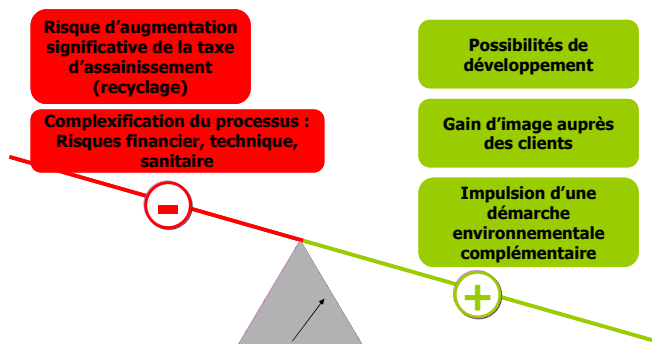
Risque d'augmentation significative de la taxe d'assainissement (recyclage)

Complexification du processus : Risques financier, technique, sanitaire

-

Possibilités de développement

Gain d'image auprès des clients

Impulsion d'une démarche environnementale complémentaire

+